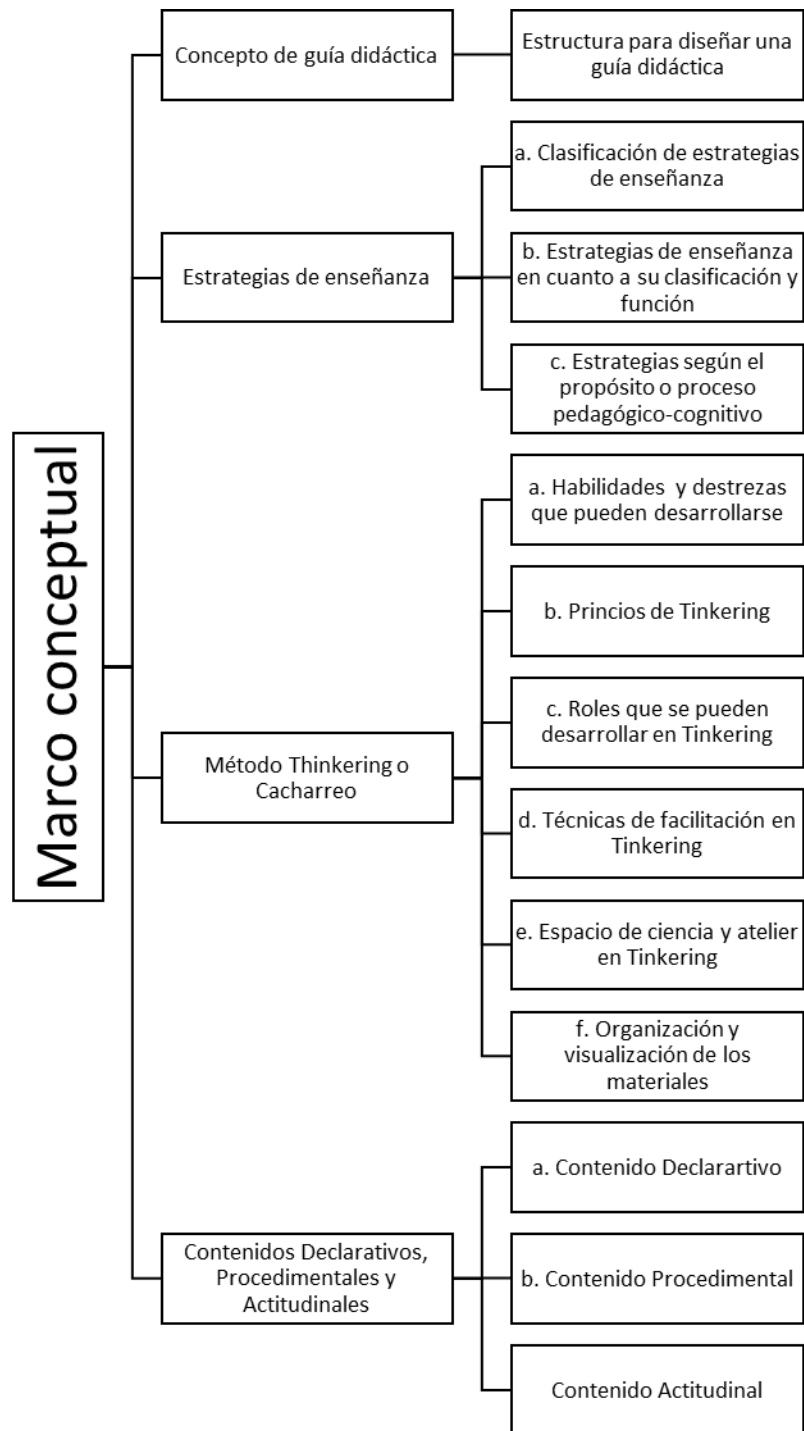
Marco conceptual

Concepto de guía didáctica

Estructura para diseñar una guía didáctica

Estrategias de enseñanza

a. Clasificación de estrategias de enseñanza

b. Estrategias de enseñanza en cuanto a su clasificación y función

c. Estrategias según el propósito o proceso pedagógico-cognitivo

Método Thinkering o Cacharreo

a. Habilidades y destrezas que pueden desarrollarse

b. Princios de Tinkering

c. Roles que se pueden desarrollar en Tinkering

d. Técnicas de facilitación en Tinkering

e. Espacio de ciencia y atelier en Tinkering

f. Organización y visualización de los materiales

Contenidos Declarativos, Procedimentales y Actitudinales

a. Contenido Declarartivo

b. Contenido Procedimental

Contenido Actitudinal